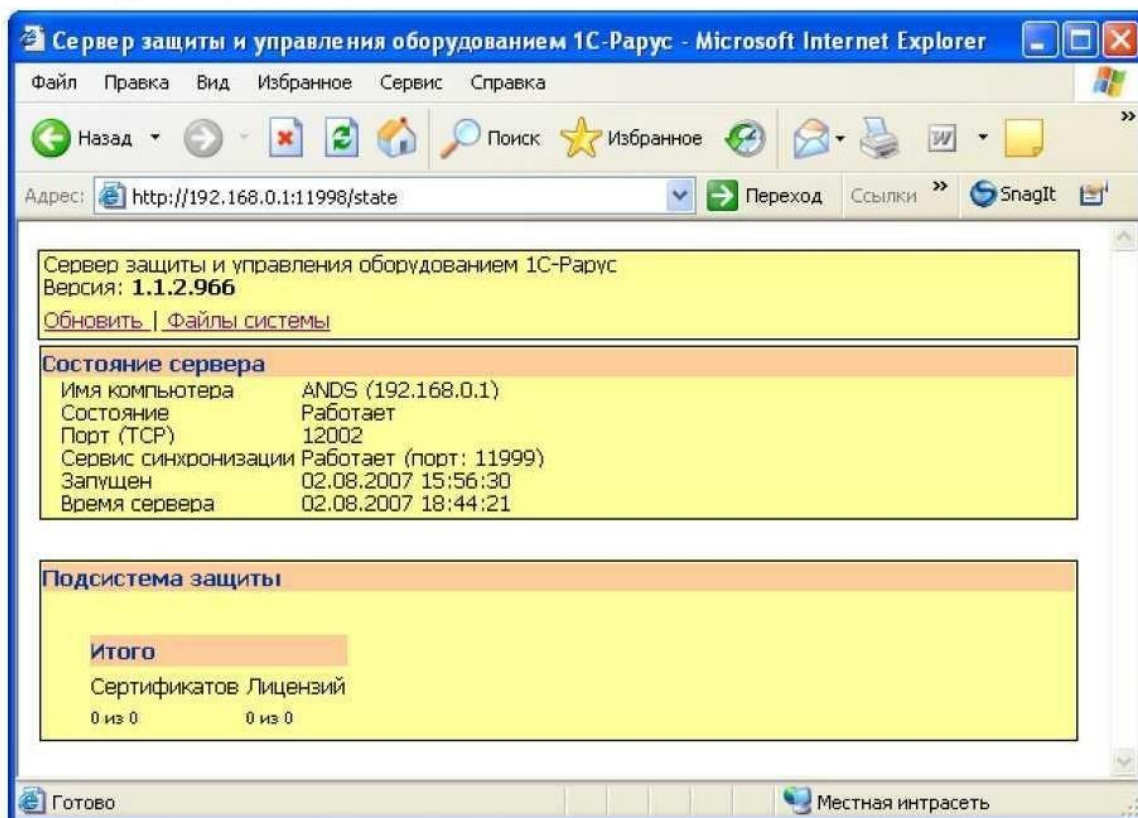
Сервер защиты и управления оборудованием 1С-Рарус - Microsoft Internet Explorer

Файл Правка Вид Избранное Сервис Справка

Назад Поиск Избранное

Адрес: http://192.168.0.1:11998/state Переход Ссылки » SnagIt

Сервер защиты и управления оборудованием 1С-Рарус
Версия: **1.1.2.966**
Обновить | Файлы системы

Состояние сервера

| | |
|---|---|
| Имя компьютера | ANDS (192.168.0.1) |
| Состояние | Работает |
| Порт (TCP) | 12002 |
| Сервис синхронизации | Работает (порт: 11999) |
| Запущен | 02.08.2007 15:56:30 |
| Время сервера | 02.08.2007 18:44:21 |

Подсистема защиты

Итого

| Сертификатов | Лицензий |
|---|---|
| 0 из 0 | 0 из 0 |

Готово Местная интрасеть